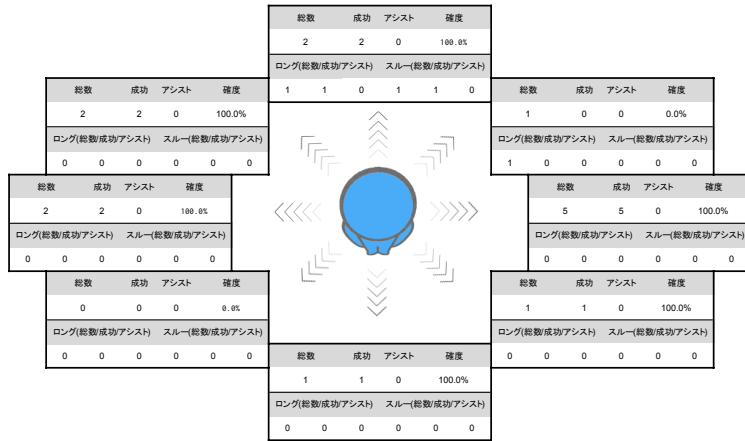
| 総数 | 成功 | アシスト | 確度 |
|---|---|---|---|
| 2 | 2 | 0 | 100.0% |

| ロング(総数/成功/アシスト) | | | スルー(総数/成功/アシスト) | | |
|---|---|---|---|---|---|
| 1 | 1 | 0 | 1 | 1 | 0 |

| 総数 | 成功 | アシスト | 確度 |
|---|---|---|---|
| 2 | 2 | 0 | 100.0% |

| ロング(総数/成功/アシスト) | | | スルー(総数/成功/アシスト) | | |
|---|---|---|---|---|---|
| 0 | 0 | 0 | 0 | 0 | 0 |

| 総数 | 成功 | アシスト | 確度 |
|---|---|---|---|
| 1 | 0 | 0 | 0.0% |

| ロング(総数/成功/アシスト) | | | スルー(総数/成功/アシスト) | | |
|---|---|---|---|---|---|
| 1 | 0 | 0 | 0 | 0 | 0 |

| 総数 | 成功 | アシスト | 確度 |
|---|---|---|---|
| 2 | 2 | 0 | 100.0% |

| ロング(総数/成功/アシスト) | | | スルー(総数/成功/アシスト) | | |
|---|---|---|---|---|---|
| 0 | 0 | 0 | 0 | 0 | 0 |

| 総数 | 成功 | アシスト | 確度 |
|---|---|---|---|
| 5 | 5 | 0 | 100.0% |

| ロング(総数/成功/アシスト) | | | スルー(総数/成功/アシスト) | | |
|---|---|---|---|---|---|
| 0 | 0 | 0 | 0 | 0 | 0 |

| 総数 | 成功 | アシスト | 確度 |
|---|---|---|---|
| 0 | 0 | 0 | 0.0% |

| ロング(総数/成功/アシスト) | | | スルー(総数/成功/アシスト) | | |
|---|---|---|---|---|---|
| 0 | 0 | 0 | 0 | 0 | 0 |

| 総数 | 成功 | アシスト | 確度 |
|---|---|---|---|
| 1 | 1 | 0 | 100.0% |

| ロング(総数/成功/アシスト) | | | スルー(総数/成功/アシスト) | | |
|---|---|---|---|---|---|
| 0 | 0 | 0 | 0 | 0 | 0 |

| 総数 | 成功 | アシスト | 確度 |
|---|---|---|---|
| 1 | 1 | 0 | 100.0% |

| ロング(総数/成功/アシスト) | | | スルー(総数/成功/アシスト) | | |
|---|---|---|---|---|---|
| 0 | 0 | 0 | 0 | 0 | 0 |